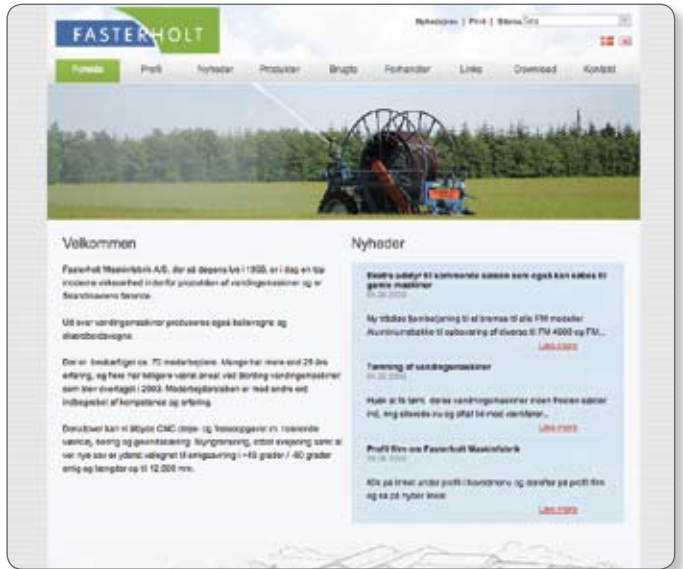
FASTERHOLT

Nyhedsbrev | Print | Sitemap Søg

Forside Profil Nyheder Produkter Brugte Forhandler Links Download Kontakt

Velkommen

Fasterholt Maskinfabrik A/S, der så dagens lys i 1958, er i dag en top moderne virksomhed indenfor produktion af vandingsmaskiner og er Skandinaviens førende.

Ud over vandingsmaskiner produceres også ballevogne og skarnbredere.

Der er beskæftiget ca. 70 medarbejdere. Mange har mere end 25 års erfaring, og flere har tidligere været ansat ved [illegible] vandingsmaskiner som blev overtaget i 2003. Medarbejderstaben er med andre ord indbegrebet af kompetence og erfaring.

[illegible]

Nyheder

Ekstra udstyr til kommende sæson som også kan købes til gamle maskiner
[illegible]

Ny tilbehør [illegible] til alle FM modeller Aluminiumsfælge til opbevaring af diverse til FM 4000 og FM...
Læs mere

Tømning af vandingsmaskiner
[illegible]

Husk at få tømt deres vandingsmaskiner inden frosten sætter ind, ting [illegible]...
Læs mere

Profil film om Fasterholt Maskinfabrik
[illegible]

Klik på linket under profil i hovedmenu og derefter på profil film og se på nyhed linket
Læs mere